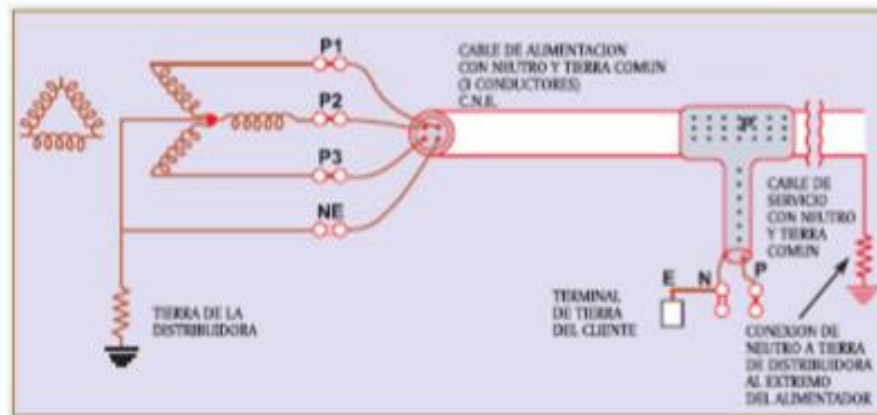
P1

P2

P3

NE

CABLE DE ALIMENTACION CON NEUTRO Y TIERRA COMUN (3 CONDUCTORES) C.N.E.

CABLE DE SERVICIO CON NEUTRO Y TIERRA COMUN

TIERRA DE LA DISTRIBUIDORA

E

N

P

TERMINAL DE TIERRA DEL CLIENTE

CONEXION DE NEUTRO A TIERRA DE DISTRIBUIDORA AL EXTREMO DEL ALIMENTADOR